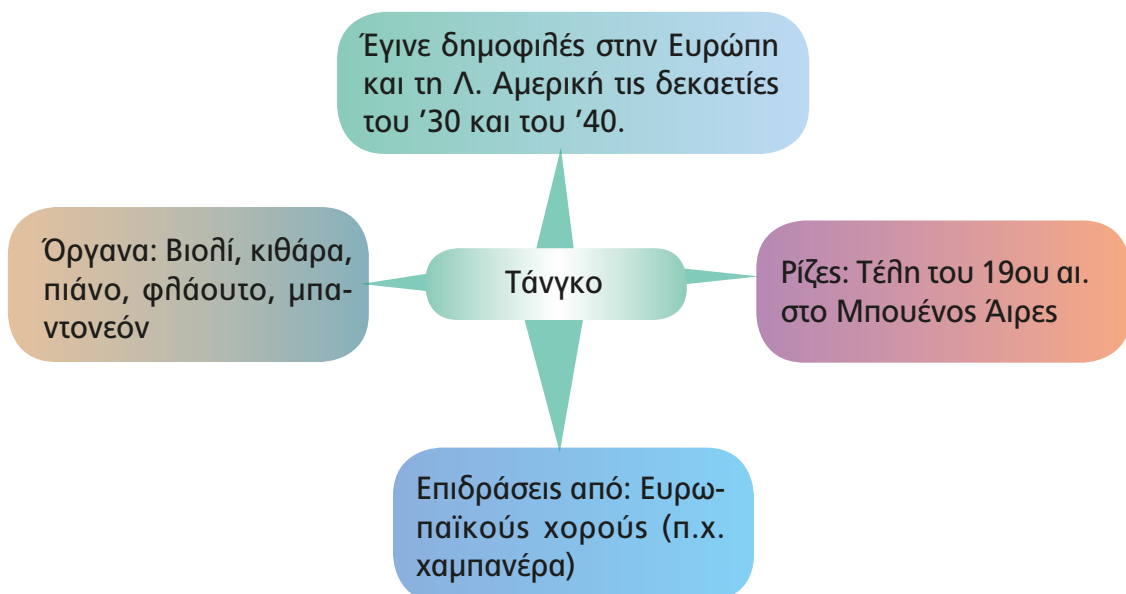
Έγινε δημοφιλές στην Ευρώπη και τη Λ. Αμερική τις δεκαετίες του ’30 και του ’40.

Όργανα: Βιολί, κιθάρα, πιάνο, φλάουτο, μπαντονεόν

Τάνγκο

Ρίζες: Τέλη του 19ου αι. στο Μπουένος Άιρες

Επιδράσεις από: Ευρωπαϊκούς χορούς (π.χ. χαμπανέρα)